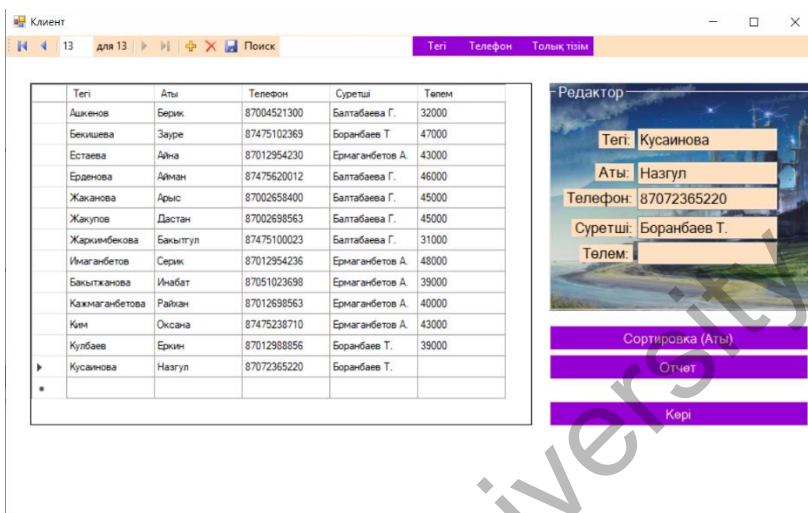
Клиент

13 для 13 Поиск

Тегі Телефон Толық тізім

| | Тегі | Аты | Телефон | Суретші | Төлем |
|---|---|---|---|---|---|
| | Ашкенов | Берик | 87004521300 | Балтабаева Г. | 32000 |
| | Бекишева | Зауре | 87475102369 | Боранбаев Т | 47000 |
| | Естаева | Айна | 87012954230 | Ермаганбетов А. | 43000 |
| | Ерденова | Айман | 87475620012 | Балтабаева Г. | 46000 |
| | Жаканова | Арыс | 87002658400 | Балтабаева Г. | 45000 |
| | Жакупов | Дастан | 87002698563 | Балтабаева Г. | 45000 |
| | Жаркимбекова | Бакытгул | 87475100023 | Балтабаева Г. | 31000 |
| | Имаганбетов | Серик | 87012954236 | Ермаганбетов А. | 48000 |
| | Бакытжанова | Инабат | 87051023698 | Ермаганбетов А. | 39000 |
| | Кажмаганбетова | Райхан | 87012698563 | Ермаганбетов А. | 40000 |
| | Ким | Оксана | 87475238710 | Ермаганбетов А. | 43000 |
| | Кулбаев | Еркин | 87012988856 | Боранбаев Т. | 39000 |
| ▸ | Кусаинова | Назгул | 87072365220 | Боранбаев Т. | |
| * | | | | | |

Редактор
Тегі: Кусаинова
Аты: Назгул
Телефон: 87072365220
Суретші: Боранбаев Т.
Төлем:

Сортировка (Аты)
Отчет
Кері